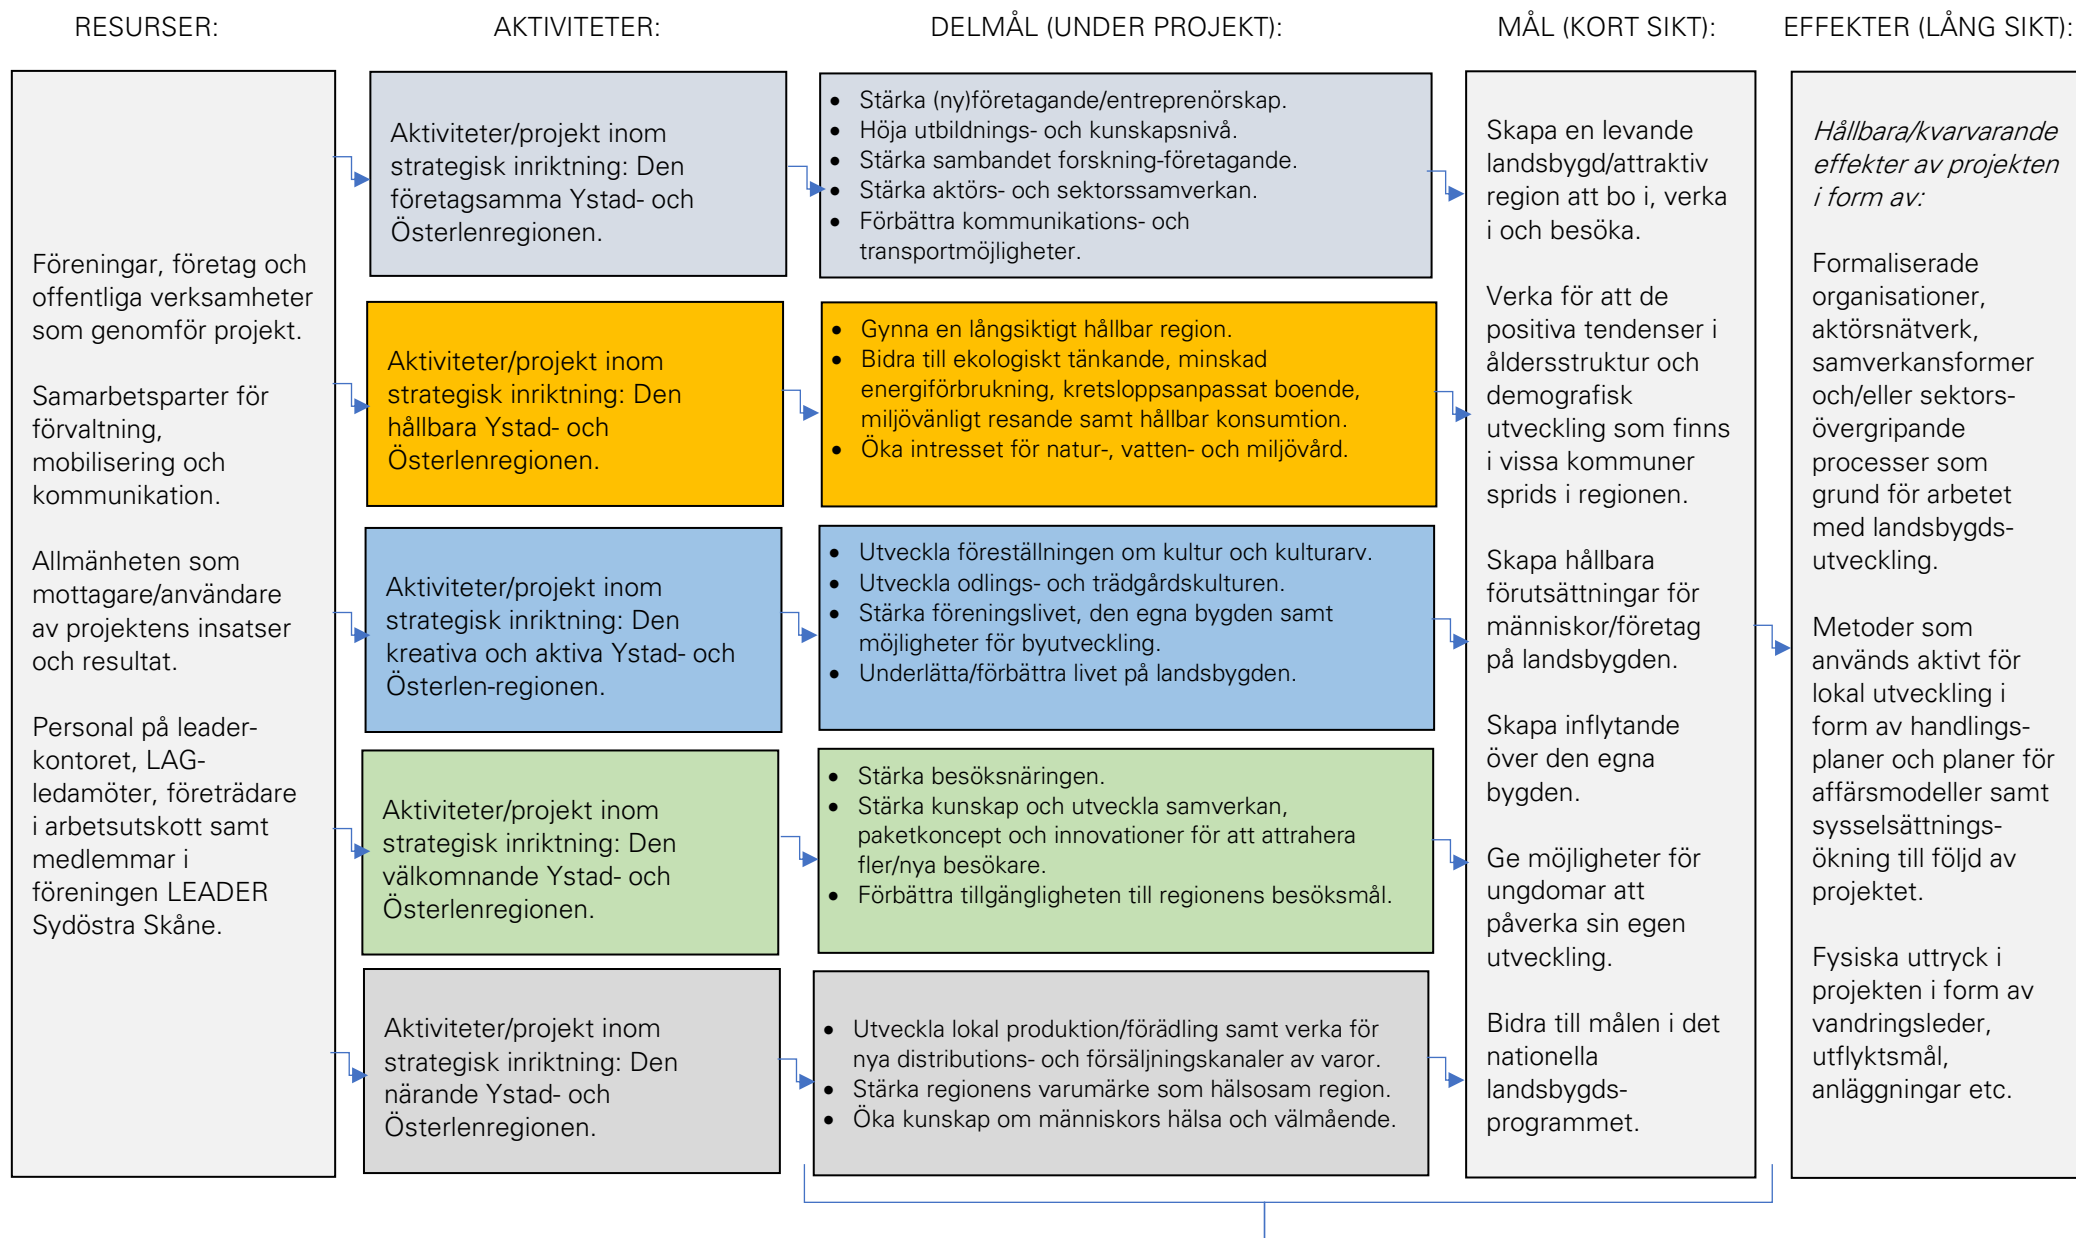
RESURSER:

AKTIVITETER:

DELMÅL (UNDER PROJEKT):

MÅL (KORT SIKT):

EFFEKTER (LÅNG SIKT):

Föreningar, företag och offentliga verksamheter som genomför projekt.

Samarbetsparter för förvaltning, mobilisering och kommunikation.

Allmänheten som mottagare/användare av projektens insatser och resultat.

Personal på leaderkontoret, LAG-ledamöter, företrädare i arbetsutskott samt medlemmar i föreningen LEADER Sydöstra Skåne.

Aktiviteter/projekt inom strategisk inriktning: Den företagsamma Ystad- och Österlenregionen.

- Stärka (ny)företagande/entreprenörskap.
- Höja utbildnings- och kunskapsnivå.
- Stärka sambandet forskning-företagande.
- Stärka aktörs- och sektorssamverkan.
- Förbättra kommunikations- och transportmöjligheter.

Aktiviteter/projekt inom strategisk inriktning: Den hållbara Ystad- och Österlenregionen.

- Gynna en långsiktigt hållbar region.
- Bidra till ekologiskt tänkande, minskad energiförbrukning, kretsloppsanpassat boende, miljövänligt resande samt hållbar konsumtion.
- Öka intresset för natur-, vatten- och miljövård.

Aktiviteter/projekt inom strategisk inriktning: Den kreativa och aktiva Ystad- och Österlen-regionen.

- Utveckla föreställningen om kultur och kulturarv.
- Utveckla odlings- och trädgårdskulturen.
- Stärka föreningslivet, den egna bygden samt möjligheter för byutveckling.
- Underlätta/förbättra livet på landsbygden.

Aktiviteter/projekt inom strategisk inriktning: Den välkomnande Ystad- och Österlenregionen.

- Stärka besöksnäringen.
- Stärka kunskap och utveckla samverkan, paketkoncept och innovationer för att attrahera fler/nya besökare.
- Förbättra tillgängligheten till regionens besöksmål.

Aktiviteter/projekt inom strategisk inriktning: Den närande Ystad- och Österlenregionen.

- Utveckla lokal produktion/förädling samt verka för nya distributions- och försäljningskanaler av varor.
- Stärka regionens varumärke som hälsosam region.
- Öka kunskap om människors hälsa och välmående.

Skapa en levande landsbygd/attraktiv region att bo i, verka i och besöka.

Verka för att de positiva tendenser i åldersstruktur och demografisk utveckling som finns i vissa kommuner sprids i regionen.

Skapa hållbara förutsättningar för människor/företag på landsbygden.

Skapa inflytande över den egna bygden.

Ge möjligheter för ungdomar att påverka sin egen utveckling.

Bidra till målen i det nationella landsbygdsprogrammet.

*Hållbara/kvarvarande effekter av projekten i form av:*

Formaliserade organisationer, aktörsnätverk, samverkansformer och/eller sektorsövergripande processer som grund för arbetet med landsbygdsutveckling.

Metoder som används aktivt för lokal utveckling i form av handlingsplaner och planer för affärsmodeller samt sysselsättningsökning till följd av projektet.

Fysiska uttryck i projekten i form av vandringsleder, utflyktsmål, anläggningar etc.